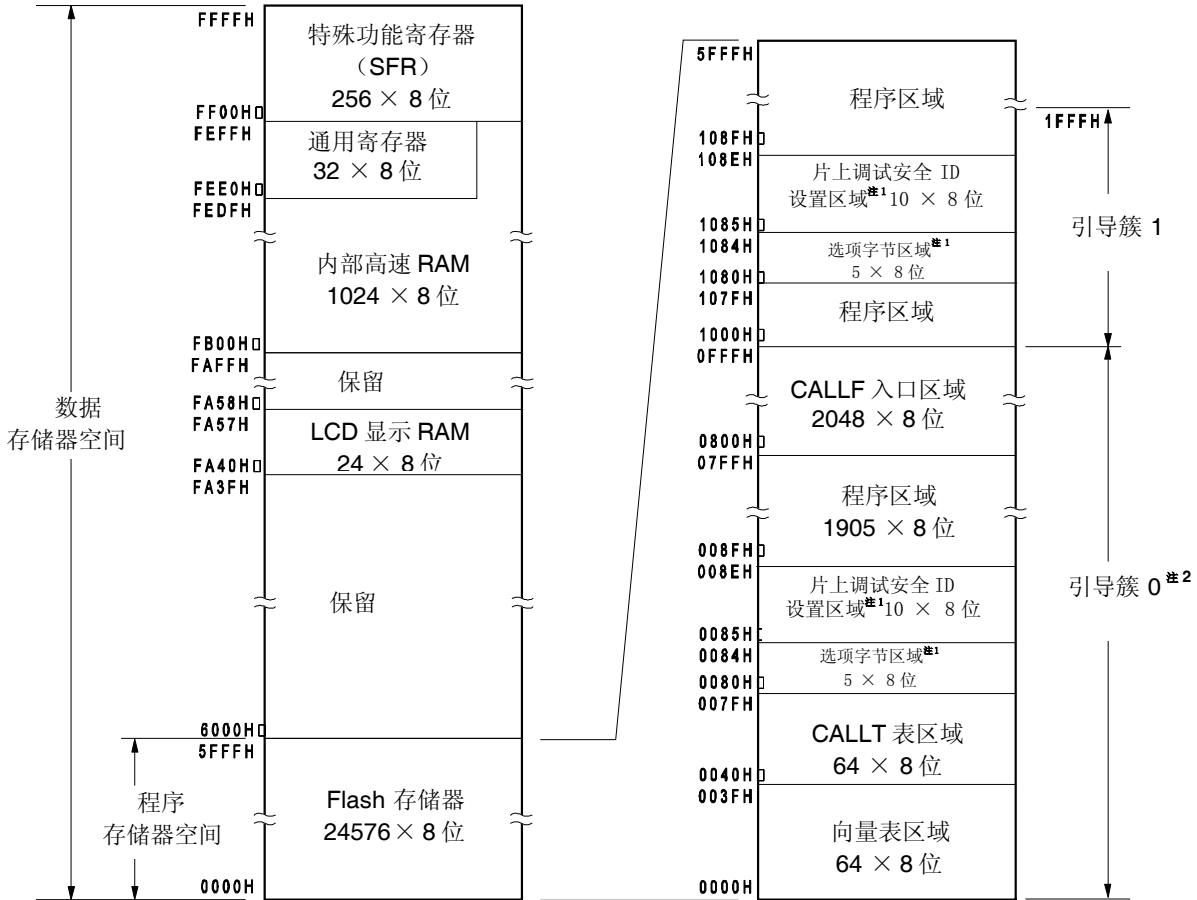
FFFFH
特殊功能寄存器
（SFR）
256 × 8 位
FF00H
FEFFH
通用寄存器
32 × 8 位
FEE0H
FEDFH
内部高速 RAM
1024 × 8 位
FB00H
FAFFH
保留
FA58H
FA57H
LCD 显示 RAM
24 × 8 位
FA40H
FA3FH
保留
6000H
5FFFH
Flash 存储器
24576 × 8 位
0000H

数据
存储器空间

程序
存储器空间

5FFFH
程序区域
108FH
108EH
片上调试安全 ID
设置区域$^{注1}$10 × 8 位
1085H
1084H
选项字节区域$^{注1}$
5 × 8 位
1080H
107FH
程序区域
1000H
0FFFH
CALLF 入口区域
2048 × 8 位
0800H
07FFH
程序区域
1905 × 8 位
008FH
008EH
片上调试安全 ID
设置区域$^{注1}$10 × 8 位
0085H
0084H
选项字节区域$^{注1}$
5 × 8 位
0080H
007FH
CALLT 表区域
64 × 8 位
0040H
003FH
向量表区域
64 × 8 位
0000H

1FFFH
引导簇 1
引导簇 0$^{注2}$